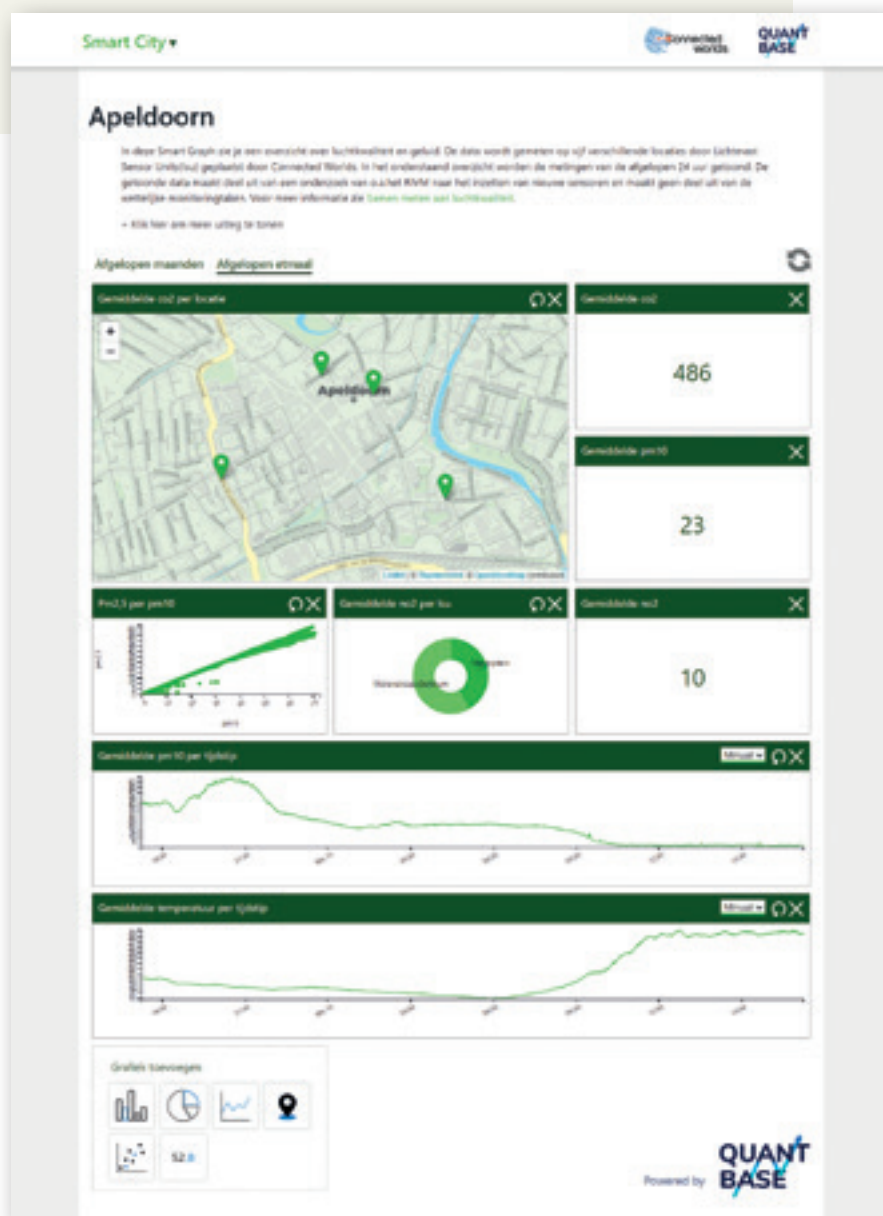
Smart City ▾

Connected Worlds QUANT BASE

Apeldoorn

In deze Smart Graph zie je een overzicht over luchtkwaliteit en geluid. De data wordt gemeten op vijf verschillende locaties door Lichtmast Sensor Units(lsu) geplaatst door Connected Worlds. In het onderstaand overzicht worden de metingen van de afgelopen 24 uur getoond. De getoonde data maakt deel uit van een onderzoek van o.a.het RIVM naar het inzetten van nieuwe sensoren en maakt geen deel uit van de wettelijke monitoringstaken. Voor meer informatie zie Samen meten aan luchtkwaliteit.

+ Klik hier om meer uitleg te tonen

Afgelopen maanden Afgelopen etmaal

Gemiddelde co2 per locatie

Apeldoorn

Gemiddelde co2

486

Gemiddelde pm10

23

Pm2,5 per pm10

Gemiddelde no2 per lsu

Gemiddelde no2

10

Gemiddelde pm10 per tijdstip

Minuut ▾

Gemiddelde temperatuur per tijdstip

Minuut ▾

Grafiek toevoegen

52.0

Powered by QUANT BASE